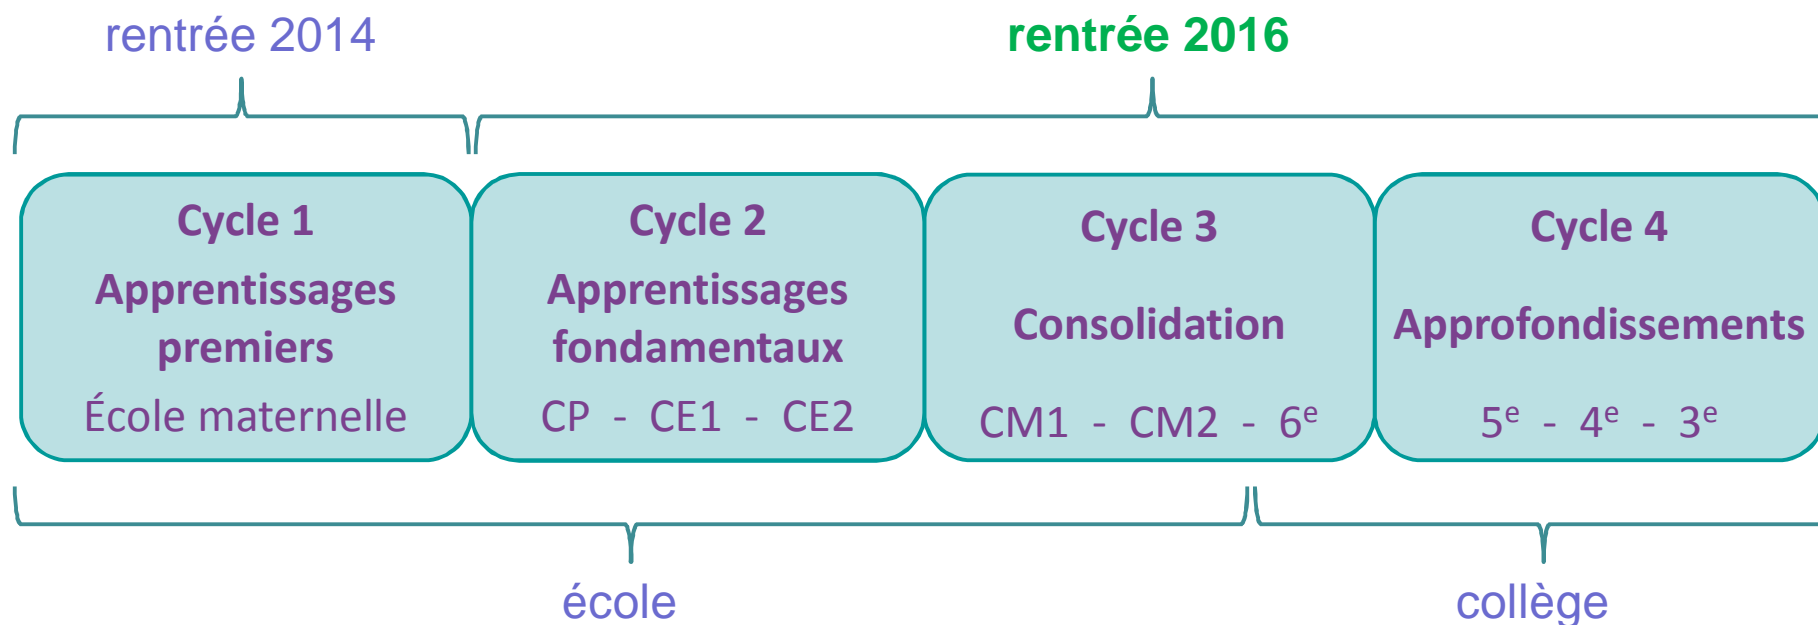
rentrée 2014

rentrée 2016

Cycle 1
Apprentissages premiers
École maternelle

Cycle 2
Apprentissages fondamentaux
CP - CE1 - CE2

Cycle 3
Consolidation
CM1 - CM2 - 6$^{e}$

Cycle 4
Approfondissements
5$^{e}$ - 4$^{e}$ - 3$^{e}$

école

collège